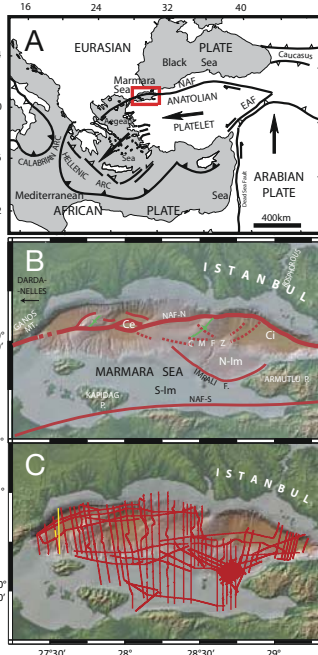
16 24 32 40

A

EURASIAN PLATE

Black Sea

Caucasus

Marmara Sea

NAF

ANATOLIAN PLATELET

EAF

Aegean Sea

CALABRIAN ARC

HELLENIC ARC

Mediterranean Sea

AFRICAN PLATE

Dead Sea Fault

ARABIAN PLATE

400km

B

DARDANELLES

GANOS MT.

ISTANBUL

BOSPHORUS

NAF-N

Ce

C M F Z

Ci

N-Im

MARMARA SEA

S-Im

IMRALI F.

ARMUTLU P.

KAPIDAG P.

NAF-S

C

ISTANBUL

27°30' 28° 28°30' 29°